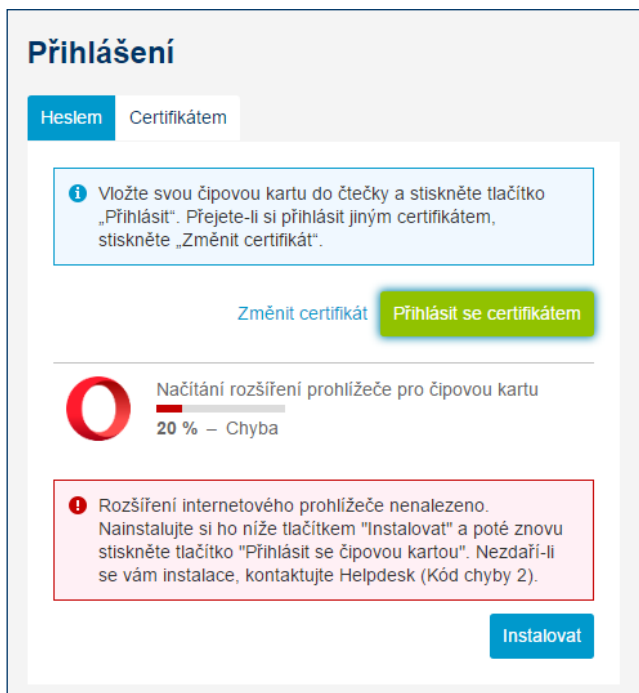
Přihlášení

Heslem Certifikátem

Vložte svou čipovou kartu do čtečky a stiskněte tlačítko „Přihlásit". Přejete-li si přihlásit jiným certifikátem, stiskněte „Změnit certifikát".

Změnit certifikát Přihlásit se certifikátem

Načítání rozšíření prohlížeče pro čipovou kartu
20 % – Chyba

Rozšíření internetového prohlížeče nenalezeno. Nainstalujte si ho níže tlačítkem "Instalovat" a poté znovu stiskněte tlačítko "Přihlásit se čipovou kartou". Nezdaří-li se vám instalace, kontaktujte Helpdesk (Kód chyby 2).

Instalovat